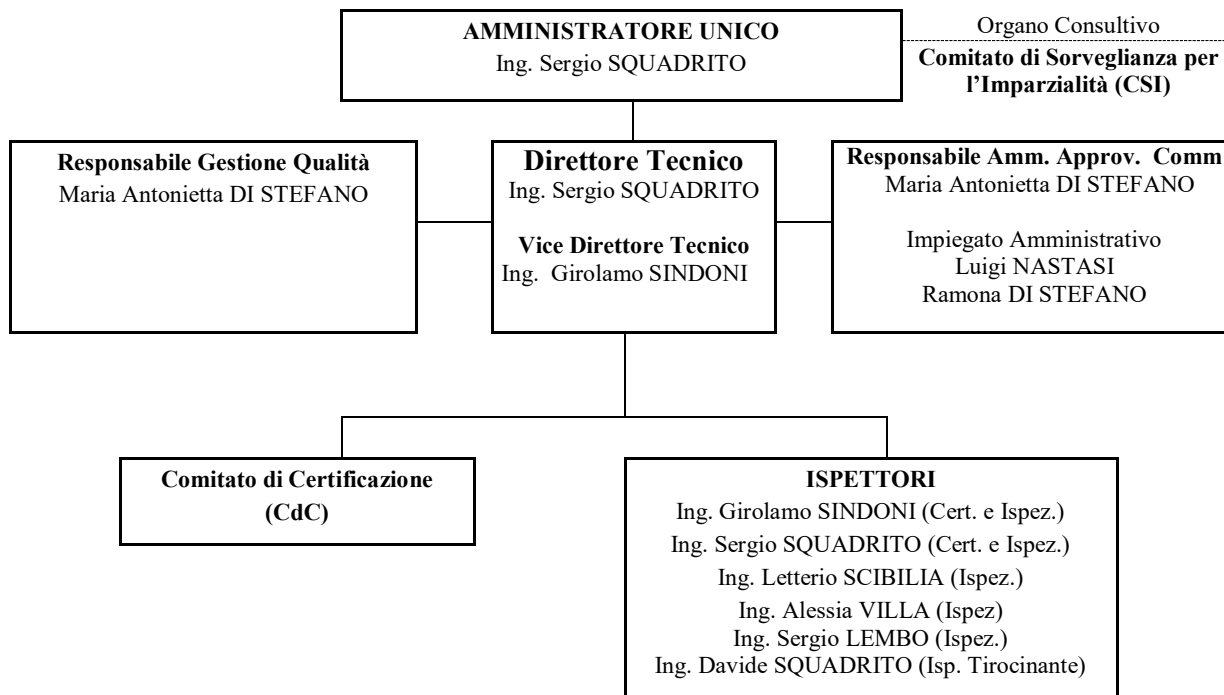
AMMINISTRATORE UNICO
Ing. Sergio SQUADRITO

Organo Consultivo
Comitato di Sorveglianza per l'Imparzialità (CSI)

Responsabile Gestione Qualità
Maria Antonietta DI STEFANO

Direttore Tecnico
Ing. Sergio SQUADRITO

Vice Direttore Tecnico
Ing. Girolamo SINDONI

Responsabile Amm. Approv. Comm
Maria Antonietta DI STEFANO

Impiegato Amministrativo
Luigi NASTASI
Ramona DI STEFANO

Comitato di Certificazione
(CdC)

ISPETTORI
Ing. Girolamo SINDONI (Cert. e Ispez.)
Ing. Sergio SQUADRITO (Cert. e Ispez.)
Ing. Letterio SCIBILIA (Ispez.)
Ing. Alessia VILLA (Ispez)
Ing. Sergio LEMBO (Ispez.)
Ing. Davide SQUADRITO (Isp. Tirocinante)